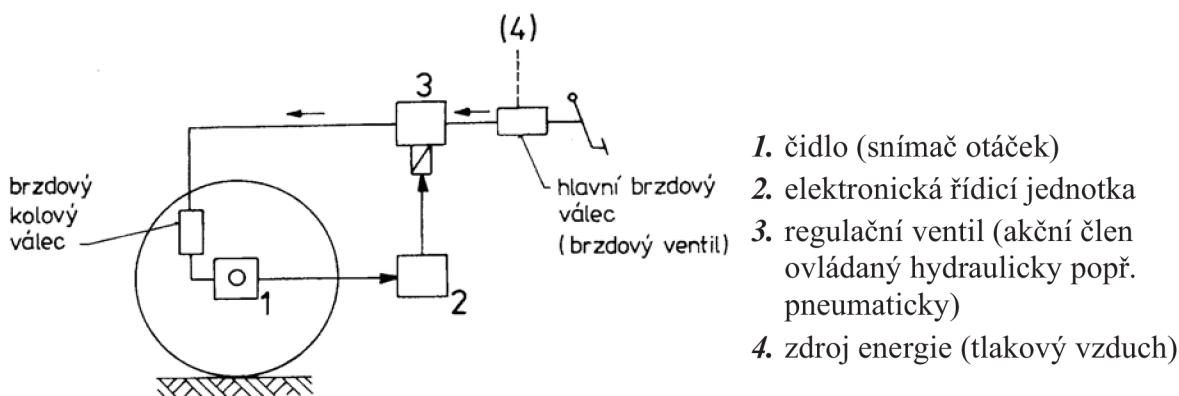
(4)

3

brzdový kolový válec

hlavní brzdový válec (brzdový ventil)

1

2

*1.* čidlo (snímač otáček)

*2.* elektronická řídicí jednotka

*3.* regulační ventil (akční člen ovládaný hydraulicky popř. pneumaticky)

*4.* zdroj energie (tlakový vzduch)